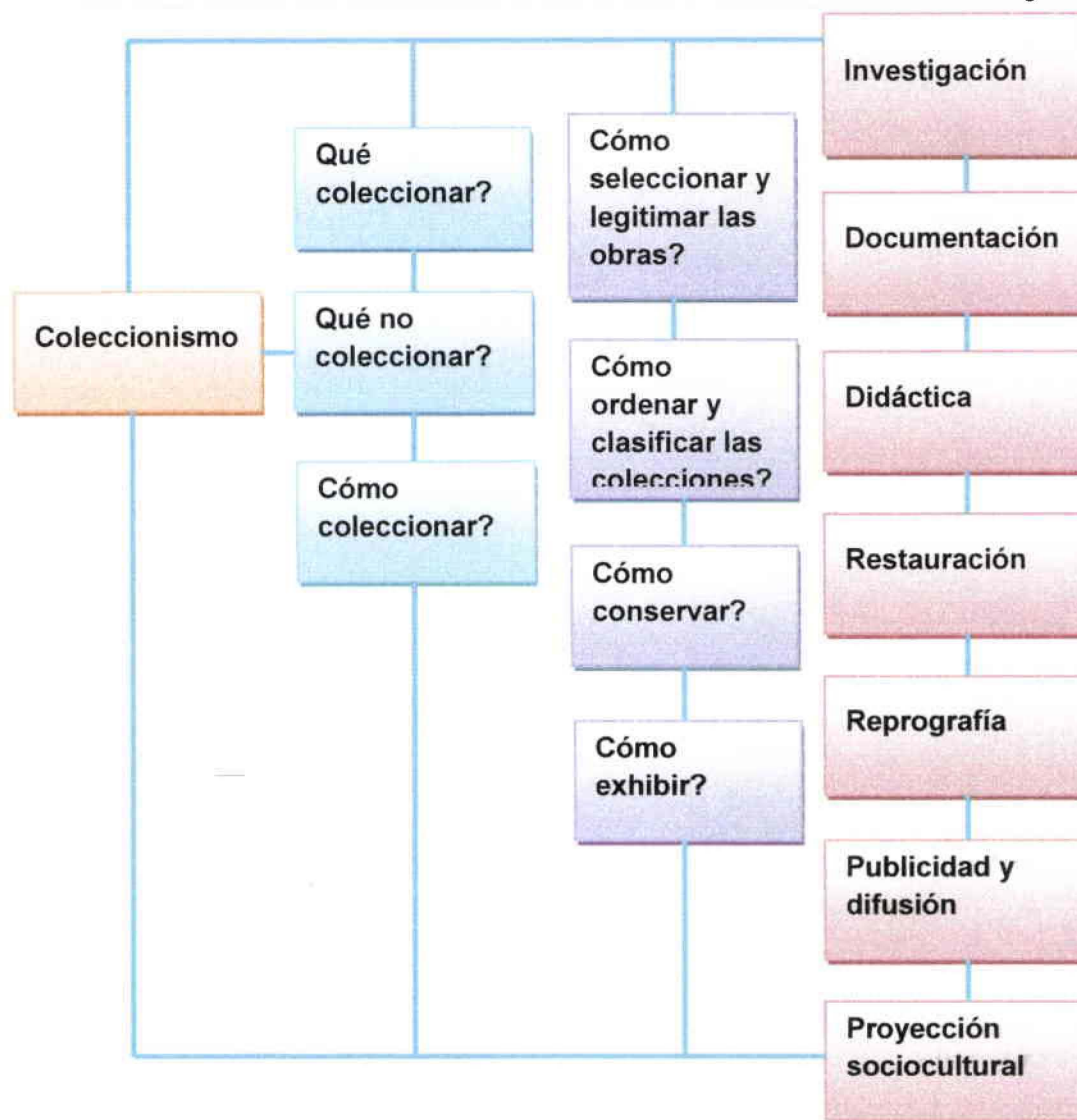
Coleccionismo

Qué coleccionar?

Qué no coleccionar?

Cómo coleccionar?

Cómo seleccionar y legitimar las obras?

Cómo ordenar y clasificar las colecciones?

Cómo conservar?

Cómo exhibir?

Investigación

Documentación

Didáctica

Restauración

Reprografía

Publicidad y difusión

Proyección sociocultural